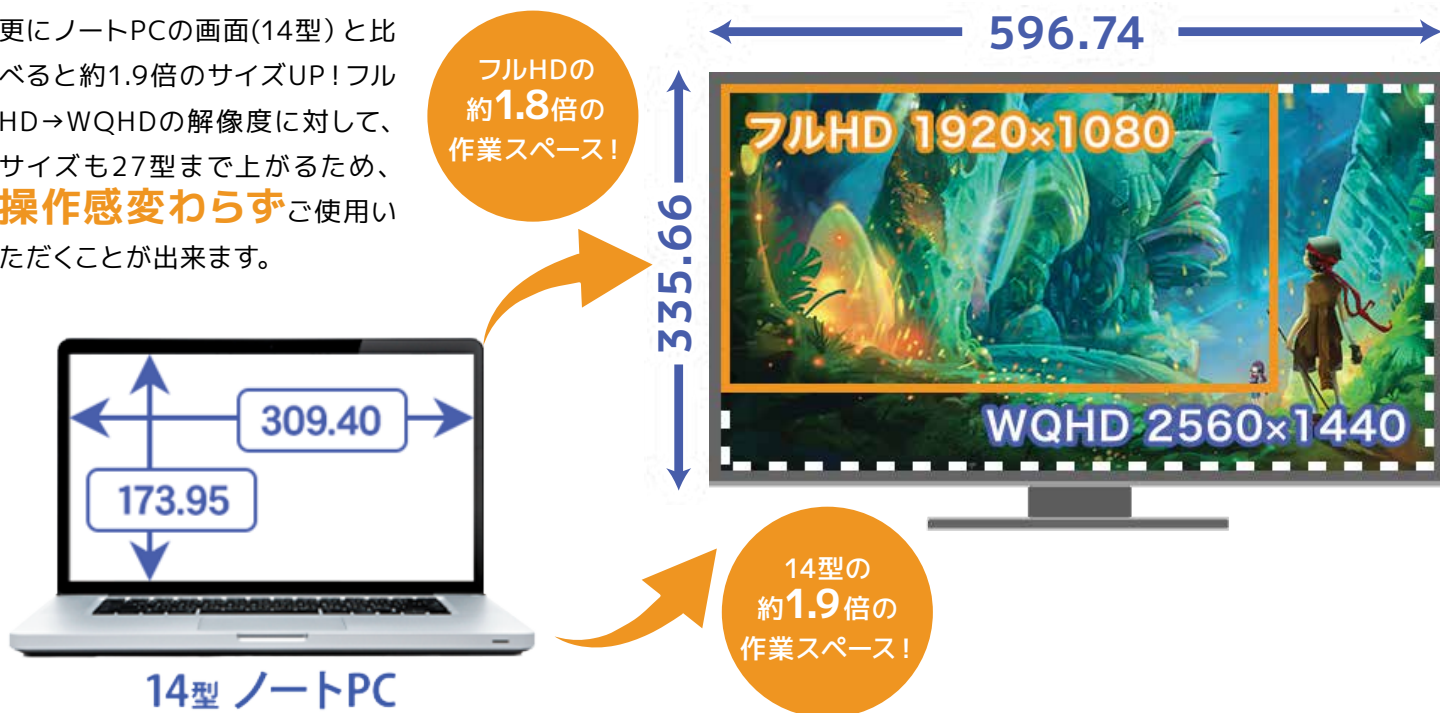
更にノートPCの画面(14型）と比べると約1.9倍のサイズUP！フルHD→WQHDの解像度に対して、サイズも27型まで上がるため、操作感変わらずご使用いただくことが出来ます。

フルHDの
約1.8倍の
作業スペース！

596.74

335.66

フルHD 1920×1080

WQHD 2560×1440

309.40

173.95

14型 ノートPC

14型の
約1.9倍の
作業スペース！